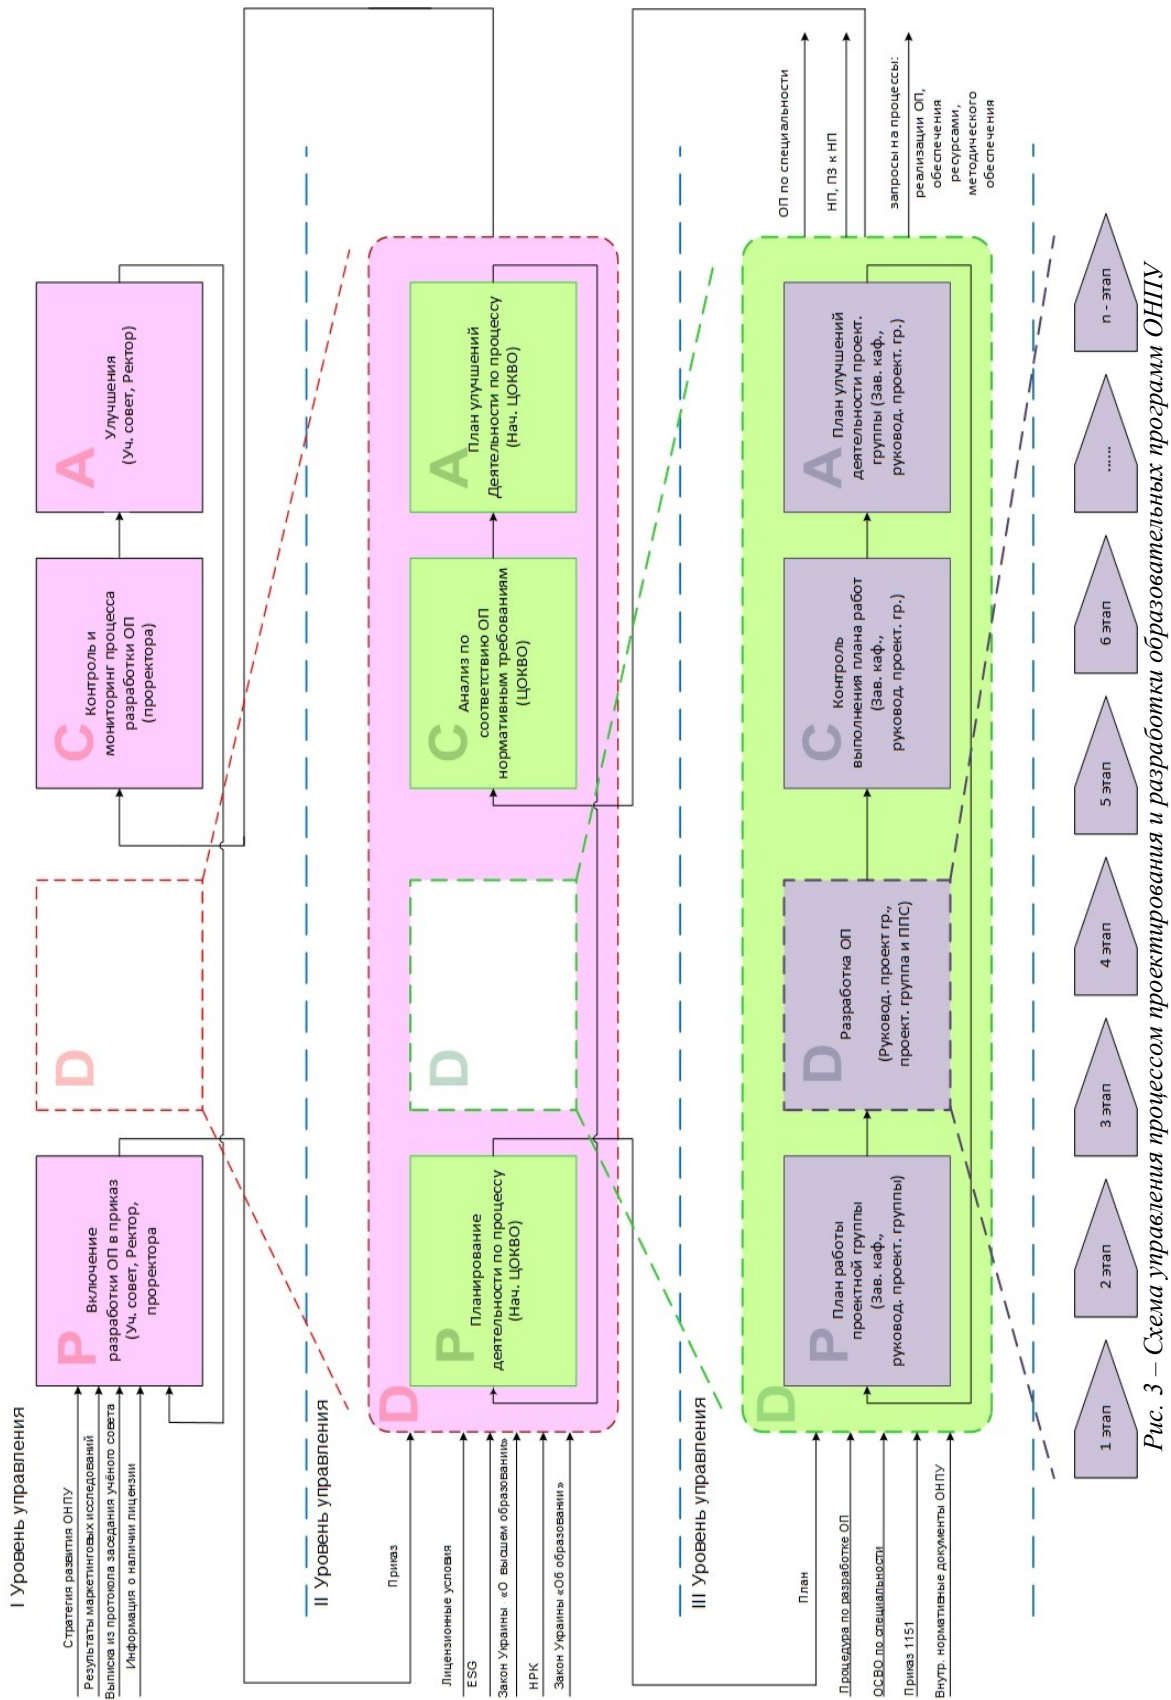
I Уровень управления

Стратегия развития ОНПУ
Результаты маркетинговых исследований
Выписка из протокола заседания учёного совета
Информация о наличии лицензии

P
Включение разработки ОП в приказ (Уч. совет, Ректор, проректора

D

C
Контроль и мониторинг процесса разработки ОП (проректора)

A
Улучшения (Уч. совет, Ректор)

II Уровень управления

Приказ
Лицензионные условия
ESG
Закон Украины «О высшем образовании»
НРК
Закон Украины «Об образовании»

D

P
Планирование деятельности по процессу (Нач. ЦОКВО)

D

C
Анализ по соответствию ОП нормативным требованиям (ЦОКВО)

A
План улучшений Деятельности по процессу (Нач. ЦОКВО)

III Уровень управления

План
Процедура по разработке ОП
ОСВО по специальности
Приказ 1151
Внутр. нормативные документы ОНПУ

D

P
План работы проектной группы (Зав. каф., руковод. проект. группы)

D
Разработка ОП (Руковод. проект гр., проект. группа и ППС)

C
Контроль выполнения плана работ (Зав. каф., руковод. проект. гр.)

A
План улучшений деятельности проект. группы (Зав. каф., руковод. проект. гр.)

ОП по специальности
НП, ПЗ к НП
запросы на процессы: реализации ОП, обеспечения ресурсами, методического обеспечения

1 этап
2 этап
3 этап
4 этап
5 этап
6 этап
……
n - этап

Рис. 3 – Схема управления процессом проектирования и разработки образовательных программ ОНПУ